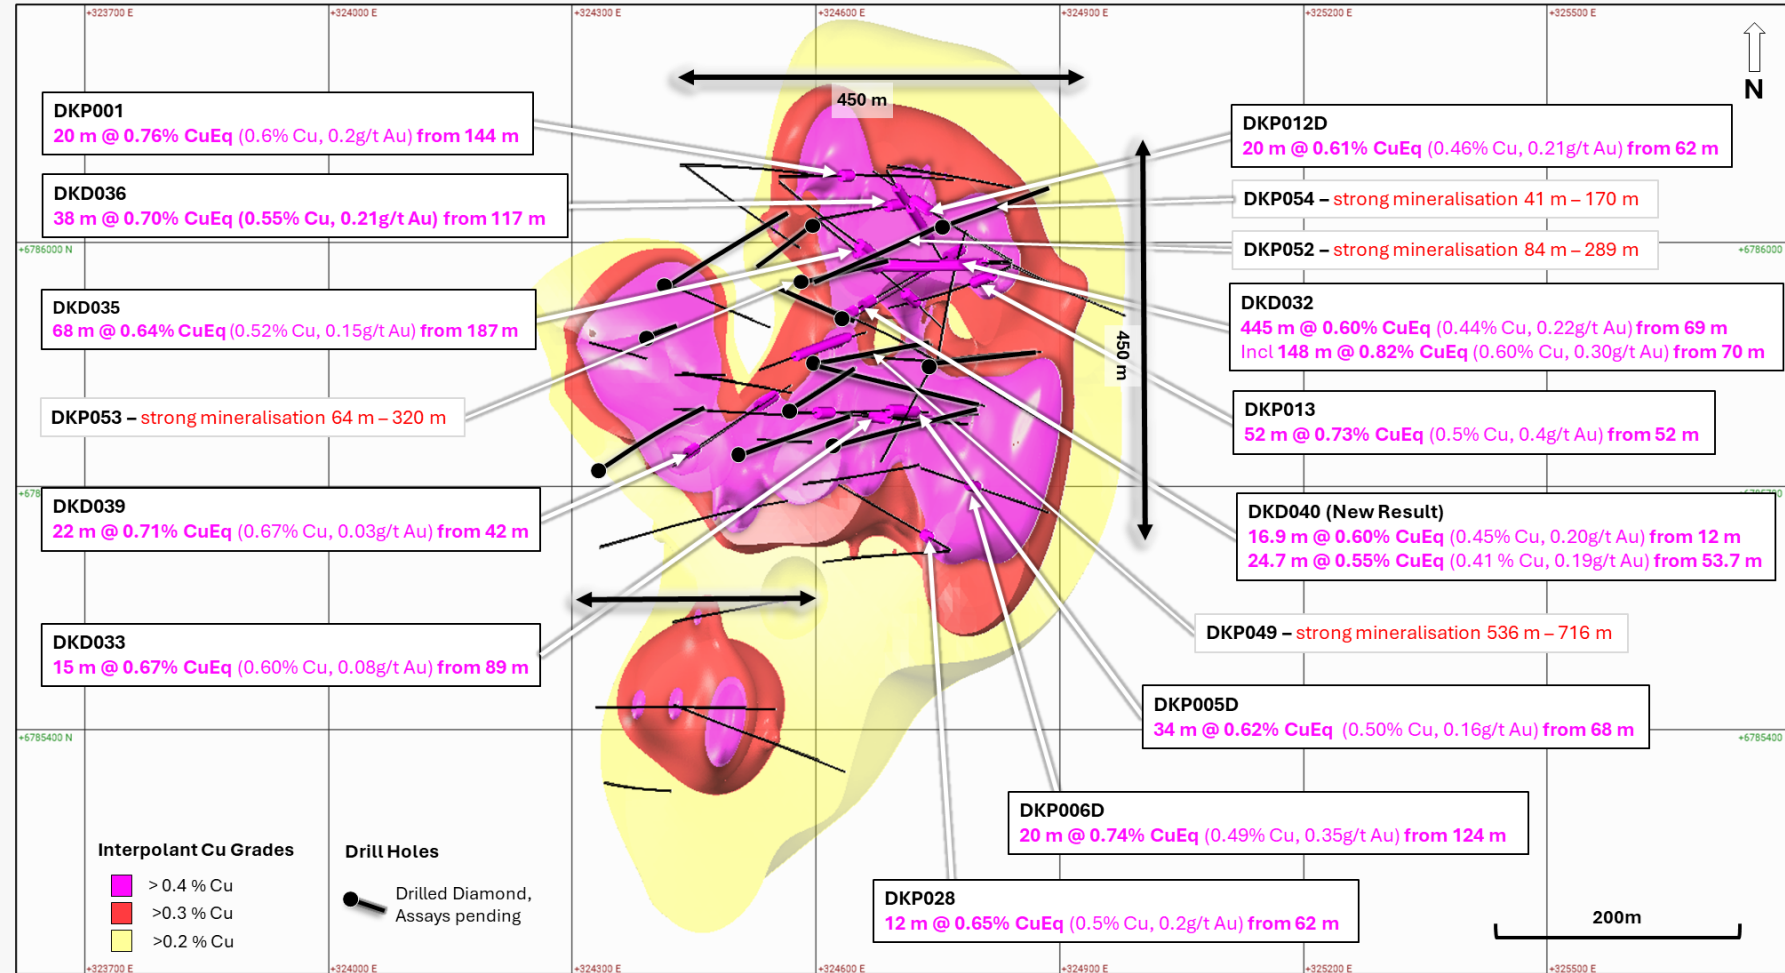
+323700 E
+324000 E
+324300 E
+324600 E
+324900 E
+325200 E
+325500 E

N

450 m

DKP001
20 m @ 0.76% CuEq (0.6% Cu, 0.2g/t Au) from 144 m

DKD036
38 m @ 0.70% CuEq (0.55% Cu, 0.21g/t Au) from 117 m

+6786000 N

DKD035
68 m @ 0.64% CuEq (0.52% Cu, 0.15g/t Au) from 187 m

DKP053 – strong mineralisation 64 m – 320 m

DKD039
22 m @ 0.71% CuEq (0.67% Cu, 0.03g/t Au) from 42 m

DKD033
15 m @ 0.67% CuEq (0.60% Cu, 0.08g/t Au) from 89 m

+6785400 N

DKP012D
20 m @ 0.61% CuEq (0.46% Cu, 0.21g/t Au) from 62 m

DKP054 – strong mineralisation 41 m – 170 m

DKP052 – strong mineralisation 84 m – 289 m

+6786000

DKD032
445 m @ 0.60% CuEq (0.44% Cu, 0.22g/t Au) from 69 m
Incl 148 m @ 0.82% CuEq (0.60% Cu, 0.30g/t Au) from 70 m

450 m

DKP013
52 m @ 0.73% CuEq (0.5% Cu, 0.4g/t Au) from 52 m

DKD040 (New Result)
16.9 m @ 0.60% CuEq (0.45% Cu, 0.20g/t Au) from 12 m
24.7 m @ 0.55% CuEq (0.41 % Cu, 0.19g/t Au) from 53.7 m

DKP049 – strong mineralisation 536 m – 716 m

DKP005D
34 m @ 0.62% CuEq (0.50% Cu, 0.16g/t Au) from 68 m

+6785400

DKP006D
20 m @ 0.74% CuEq (0.49% Cu, 0.35g/t Au) from 124 m

DKP028
12 m @ 0.65% CuEq (0.5% Cu, 0.2g/t Au) from 62 m

Interpolant Cu Grades
> 0.4 % Cu
>0.3 % Cu
>0.2 % Cu

Drill Holes
Drilled Diamond, Assays pending

200m